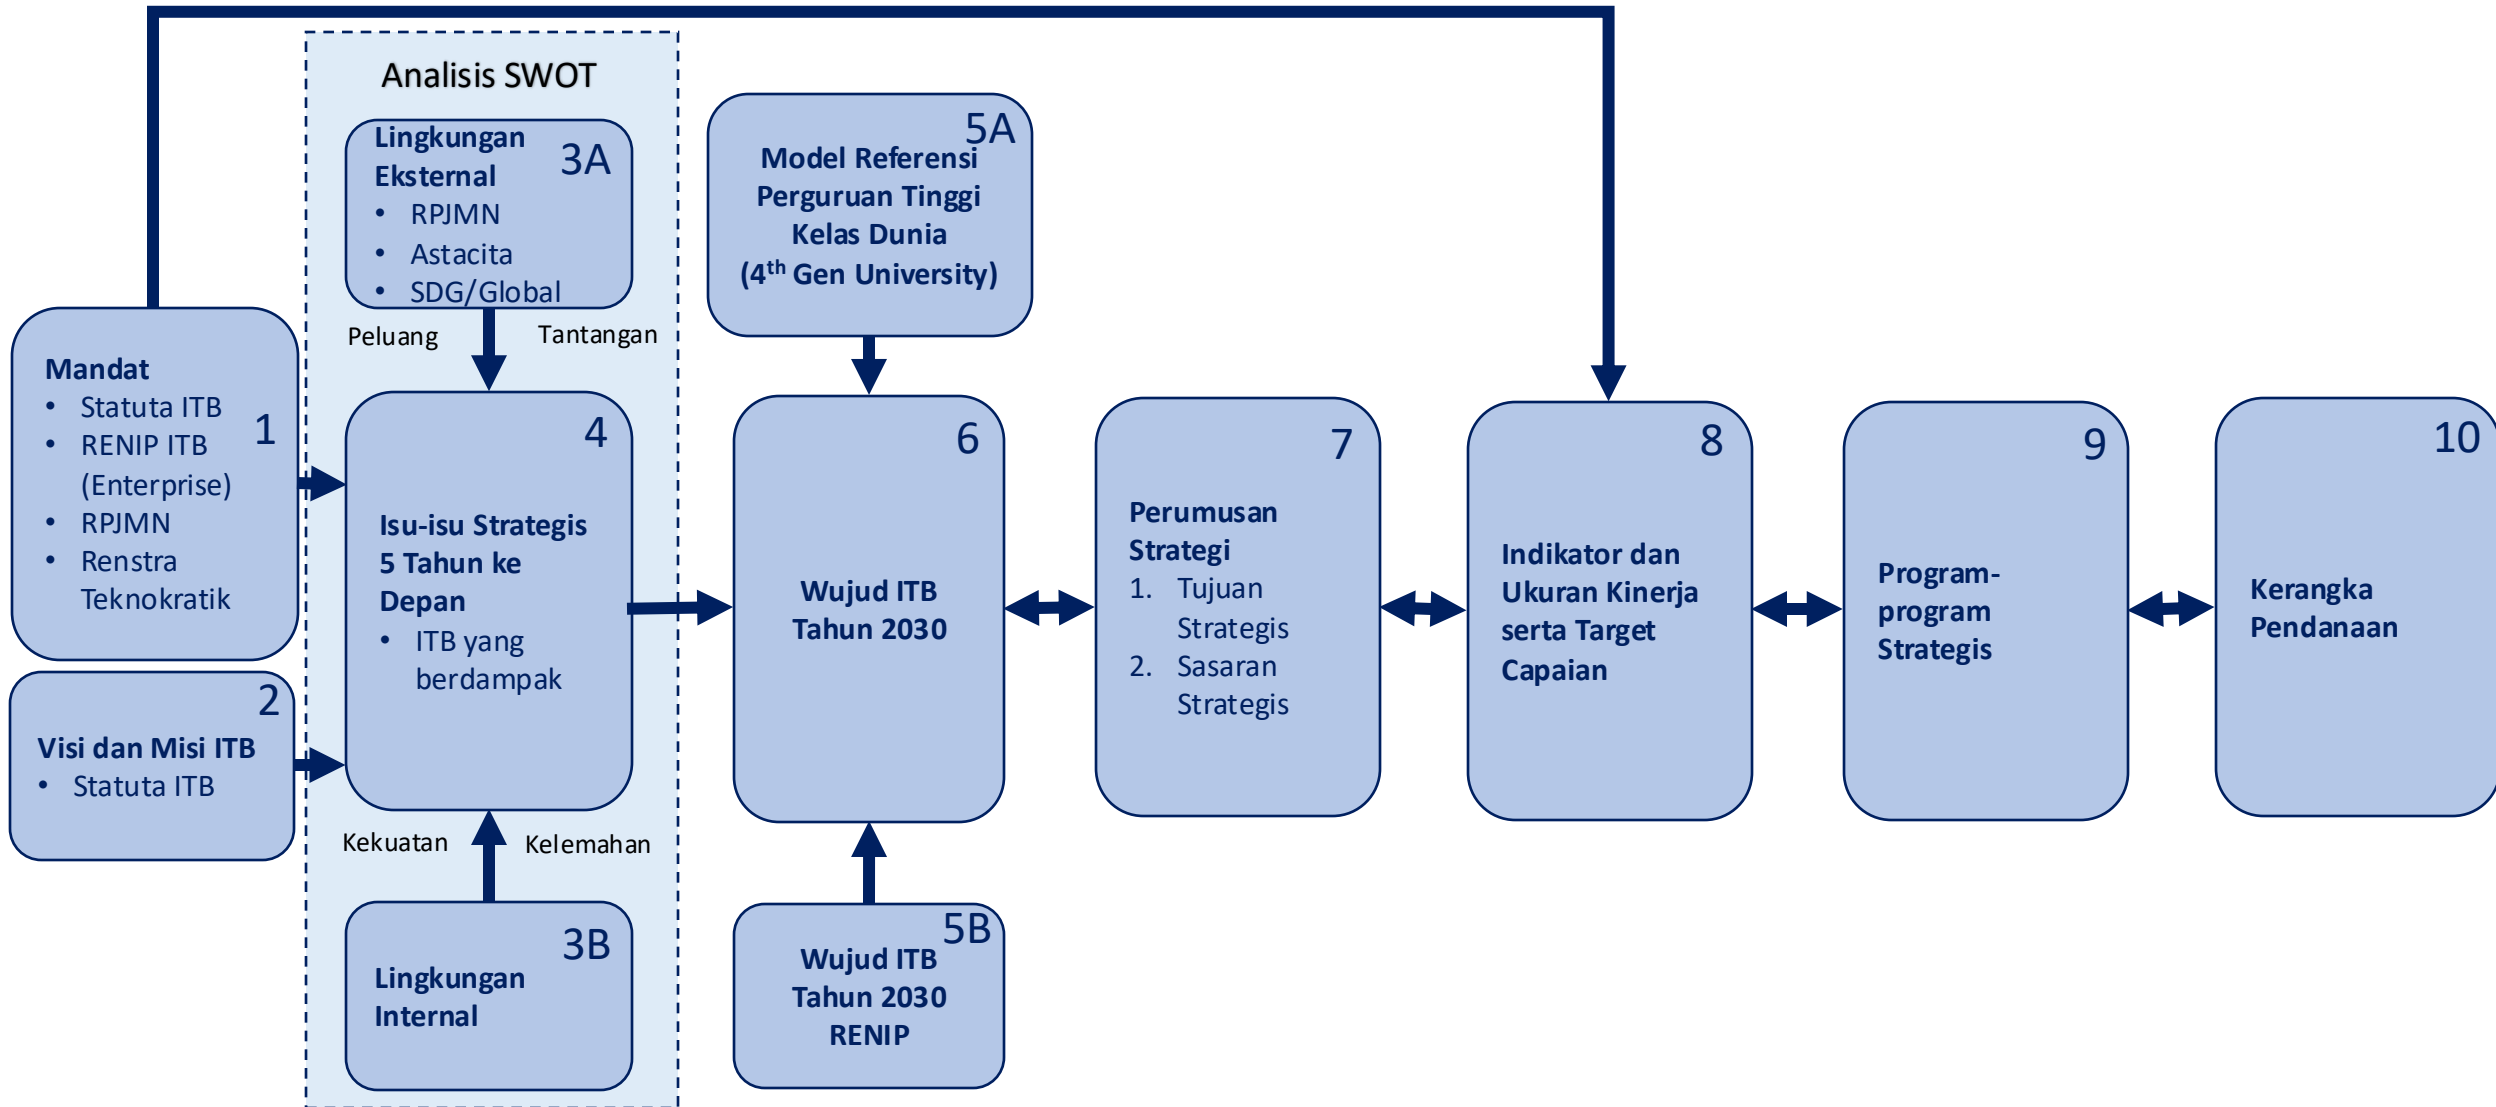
Analisis SWOT

Lingkungan Eksternal 3A
- RPJMN
- Astacita
- SDG/Global

Peluang Tantangan

5A
Model Referensi Perguruan Tinggi Kelas Dunia ($4^{th}$ Gen University)

Mandat
- Statuta ITB
- RENIP ITB (Enterprise)
- RPJMN
- Renstra Teknokratik
1

4
Isu-isu Strategis 5 Tahun ke Depan
- ITB yang berdampak

6
Wujud ITB Tahun 2030

7
Perumusan Strategi
1. Tujuan Strategis
2. Sasaran Strategis

8
Indikator dan Ukuran Kinerja serta Target Capaian

9
Program-program Strategis

10
Kerangka Pendanaan

2
Visi dan Misi ITB
- Statuta ITB

Kekuatan Kelemahan

3B
Lingkungan Internal

5B
Wujud ITB Tahun 2030 RENIP